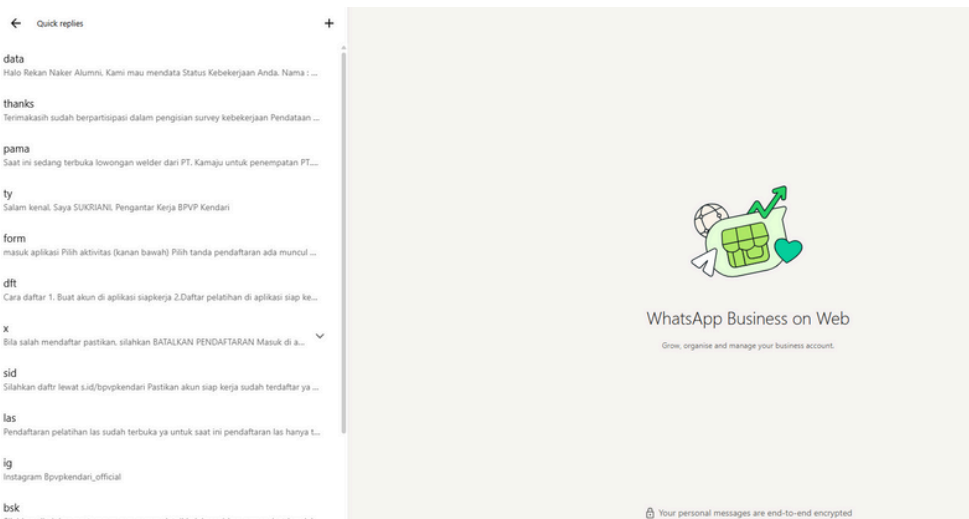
Quick replies

data
Halo Rekan Naker Alumni, Kami mau mendata Status Kebekerjaan Anda. Nama : ...

thanks
Terimakasih sudah berpartisipasi dalam pengisian survey kebekerjaan Pendataan ...

pama
Saat ini sedang terbuka lowongan welder dari PT. Kamaju untuk penempatan PT....

ty
Salam kenal. Saya SUKRIANI. Pengantar Kerja BPVP Kendari

form
masuk aplikasi Pilih aktivitas (kanan bawah) Pilih tanda pendaftaran ada muncul ...

dft
Cara daftar 1. Buat akun di aplikasi siapkerja 2.Daftar pelatihan di aplikasi siap ke...

x
Bila salah mendaftar pastikan, silahkan BATALKAN PENDAFTARAN Masuk di a...

sid
Silahkan daftr lewat s.id/bpvpkendari Pastikan akun siap kerja sudah terdaftar ya ...

las
Pendaftaran pelatihan las sudah terbuka ya untuk saat ini pendaftaran las hanya t...

ig
Instagram Bpvpkendari_official

bsk
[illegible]

WhatsApp Business on Web

Grow, organise and manage your business account.

Your personal messages are end-to-end encrypted